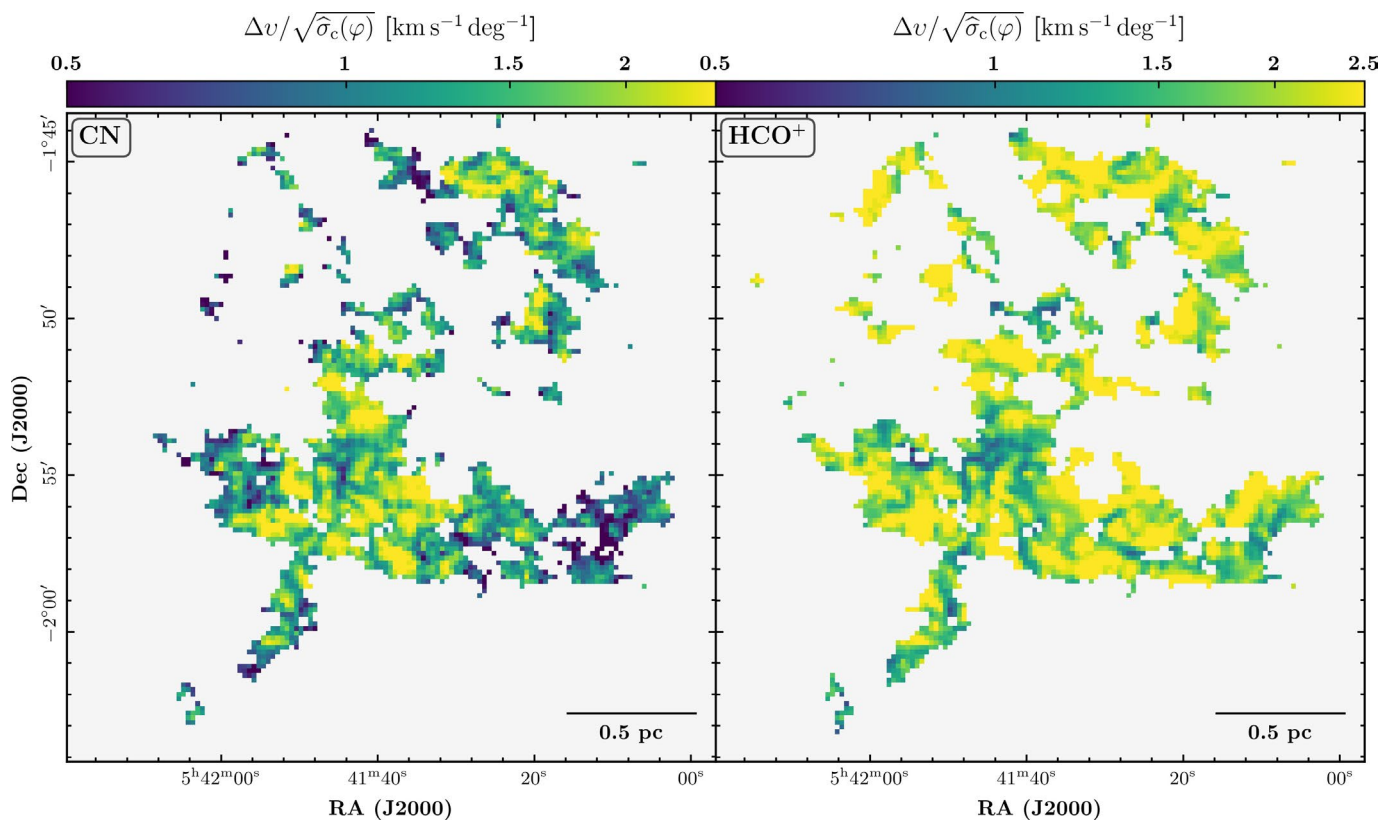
$\Delta v / \sqrt{\widehat{\sigma}_c(\varphi)}$ [km s$^{-1}$ deg$^{-1}$]

0.5 1 1.5 2

$\Delta v / \sqrt{\widehat{\sigma}_c(\varphi)}$ [km s$^{-1}$ deg$^{-1}$]

0.5 1 1.5 2 2.5

CN

HCO$^+$

$-1°45'$

$50'$

$55'$

$-2°00'$

Dec (J2000)

0.5 pc

0.5 pc

$5^h42^m00^s$ $41^m40^s$ $20^s$ $00^s$

RA (J2000)

$5^h42^m00^s$ $41^m40^s$ $20^s$ $00^s$

RA (J2000)